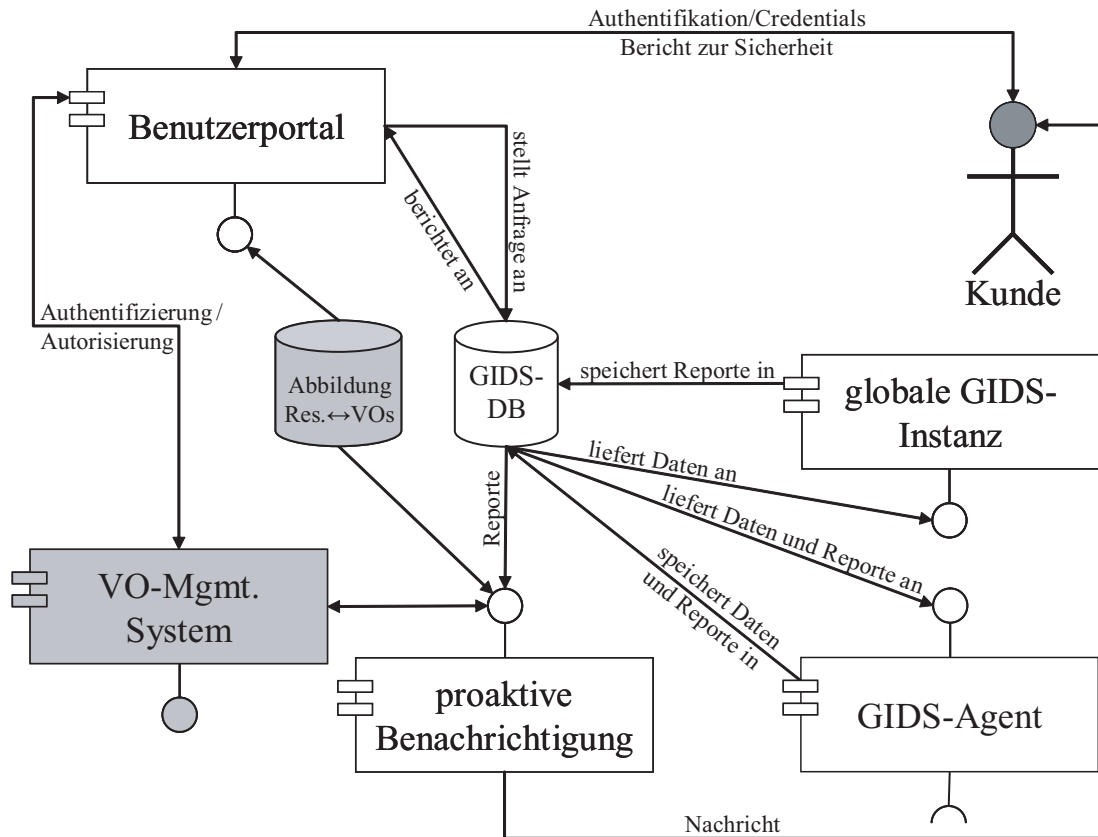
Authentifikation/Credentials
Bericht zur Sicherheit

Benutzerportal

berichtet an

stellt Anfrage an

Kunde

Authentifizierung / Autorisierung

Abbildung Res.↔VOs

GIDS-DB

speichert Reporte in

globale GIDS-Instanz

liefert Daten an

liefert Daten und Reporte an

Reporte

speichert Daten und Reporte in

VO-Mgmt. System

proaktive Benachrichtigung

GIDS-Agent

Nachricht